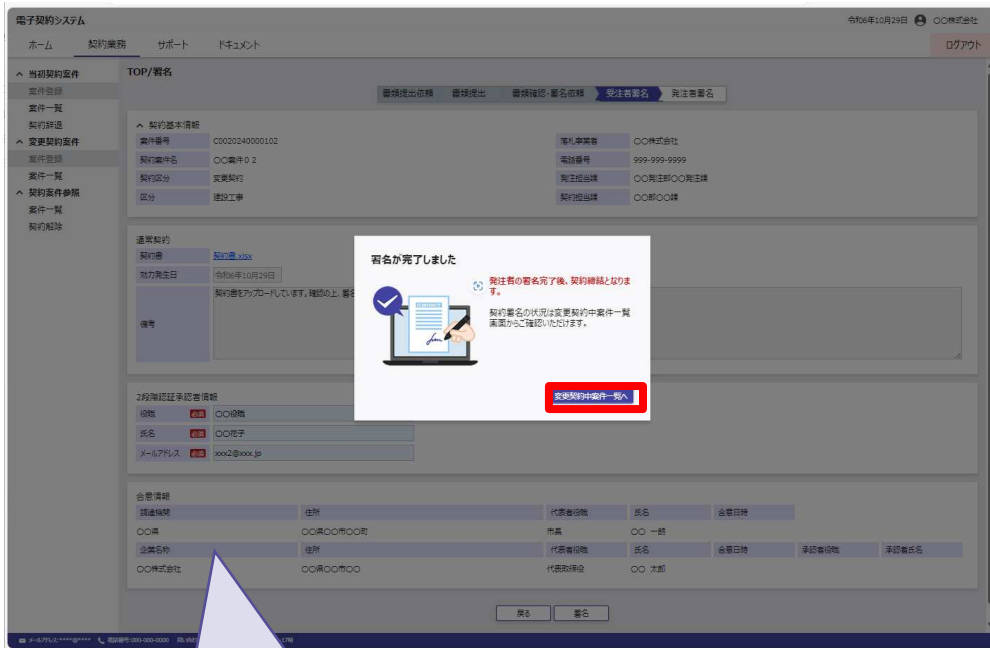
電子契約システム

令和06年10月29日 ○○株式会社

ホーム 契約業務 サポート ドキュメント

ログアウト

∧ 当初契約案件
案件登録
案件一覧
契約辞退
∧ 変更契約案件
案件登録
案件一覧
∧ 契約案件参照
案件一覧
契約解除

TOP/署名

書類提出依頼 書類提出 書類確認・署名依頼 受注者署名 発注者署名

∧ 契約基本情報

| | | | |
|---|---|---|---|
| 案件番号 | C0020240000102 | 受注事業者 | ○○株式会社 |
| 契約案件名 | ○○案件０２ | 電話番号 | 999-999-9999 |
| 契約区分 | 変更契約 | 発注担当課 | ○○発注部○○発注課 |
| 区分 | 建設工事 | 契約担当課 | ○○部○○課 |

通常契約
契約書 契約書.xlsx
効力発生日 令和06年10月29日
備考 契約書をアップロードしています。確認の上、署名

2段階認証承認者情報
役職 必須 ○○役職
氏名 必須 ○○花子
メールアドレス 必須 xxx2@xxx.jp

署名が完了しました

発注者の署名完了後、契約締結となります。

契約署名の状況は変更契約中案件一覧画面からご確認いただけます。

変更契約中案件一覧へ

合意情報

| 調達機関 | 住所 | 代表者役職 | 氏名 | 合意日時 | | |
|---|---|---|---|---|---|---|
| ○○県 | ○○県○○市○○町 | 市長 | ○○ 一郎 | | | |
| 企業名称 | 住所 | 代表者役職 | 氏名 | 合意日時 | 承認者役職 | 承認者氏名 |
| ○○株式会社 | ○○県○○市○○ | 代表取締役 | ○○ 太郎 | | | |

戻る 署名

メールアドレス:*****@**** 電話番号:000-000-0000 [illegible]